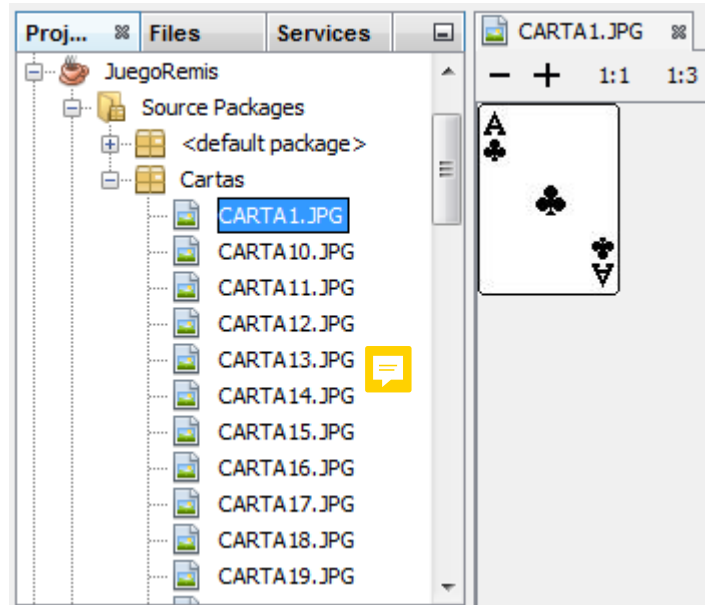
Proj... Files Services

JuegoRemis
Source Packages
<default package>
Cartas
CARTA1.JPG
CARTA10.JPG
CARTA11.JPG
CARTA12.JPG
CARTA13.JPG
CARTA14.JPG
CARTA15.JPG
CARTA16.JPG
CARTA17.JPG
CARTA18.JPG
CARTA19.JPG

CARTA1.JPG
− + 1:1 1:3

A
♣
♣
♣
A